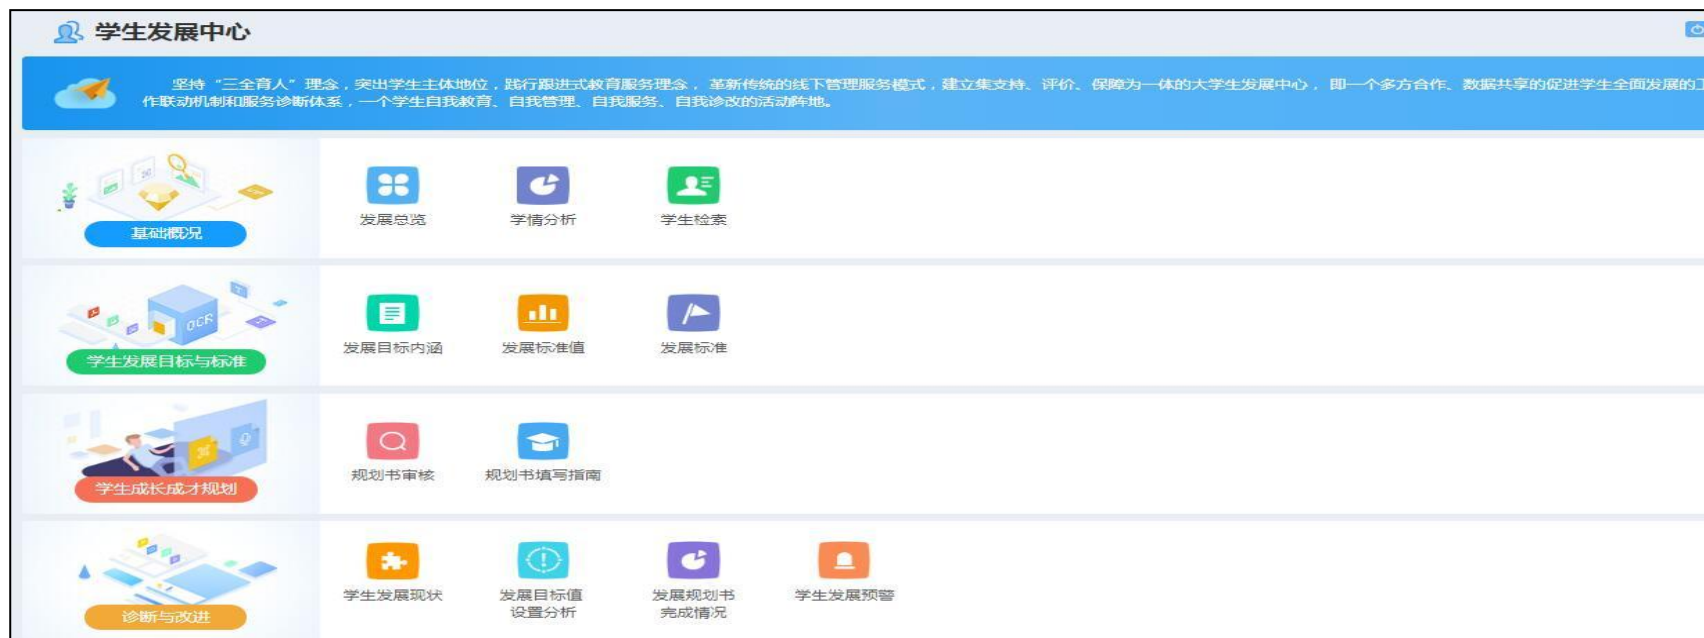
学生发展中心

坚持“三全育人”理念，突出学生主体地位，践行跟进式教育服务理念，革新传统的线下管理服务模式，建立集支持、评价、保障为一体的大学生发展中心，即一个多方合作、数据共享的促进学生全面发展的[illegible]作联动机制和服务诊断体系，一个学生自我教育、自我管理、自我服务、自我诊改的活动阵地。

基础概况
发展总览
学情分析
学生检索

OCR
学生发展目标与标准
发展目标内涵
发展标准值
发展标准

学生成长成才规划
规划书审核
规划书填写指南

诊断与改进
学生发展现状
发展目标值设置分析
发展规划书完成情况
学生发展预警